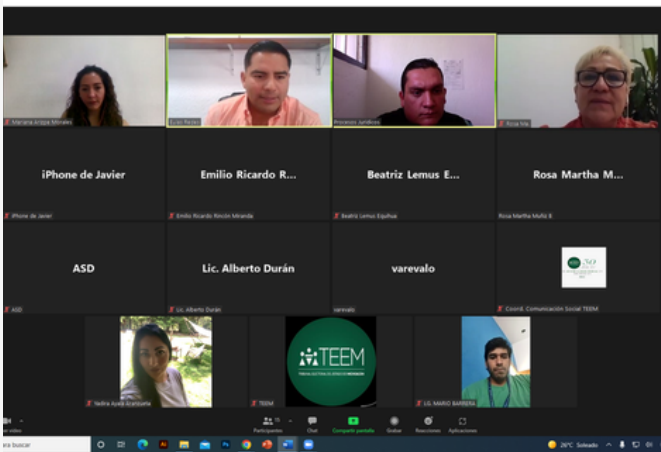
Mariana Aroyo Morales

Eulises Pacheco

Procesos Jurídicos

Rosa Ma

iPhone de Javier

iPhone de Javier

Emilio Ricardo R...

Emilio Ricardo Rincón Miranda

Beatriz Lemus E...

Beatriz Lemus Equihua

Rosa Martha M...

Rosa Martha Muñiz B

ASD

ASD

Lic. Alberto Durán

Lic. Alberto Durán

varevalo

varevalo

Coord. Comunicación Social TEEM

Yadira Ayala Alcantara

TEEM

TEEM

LIC. MARIO BARRERA

Participantes

Chat

Compartir pantalla

Grabar

Reacciones

Aplicaciones

26°C Soleado